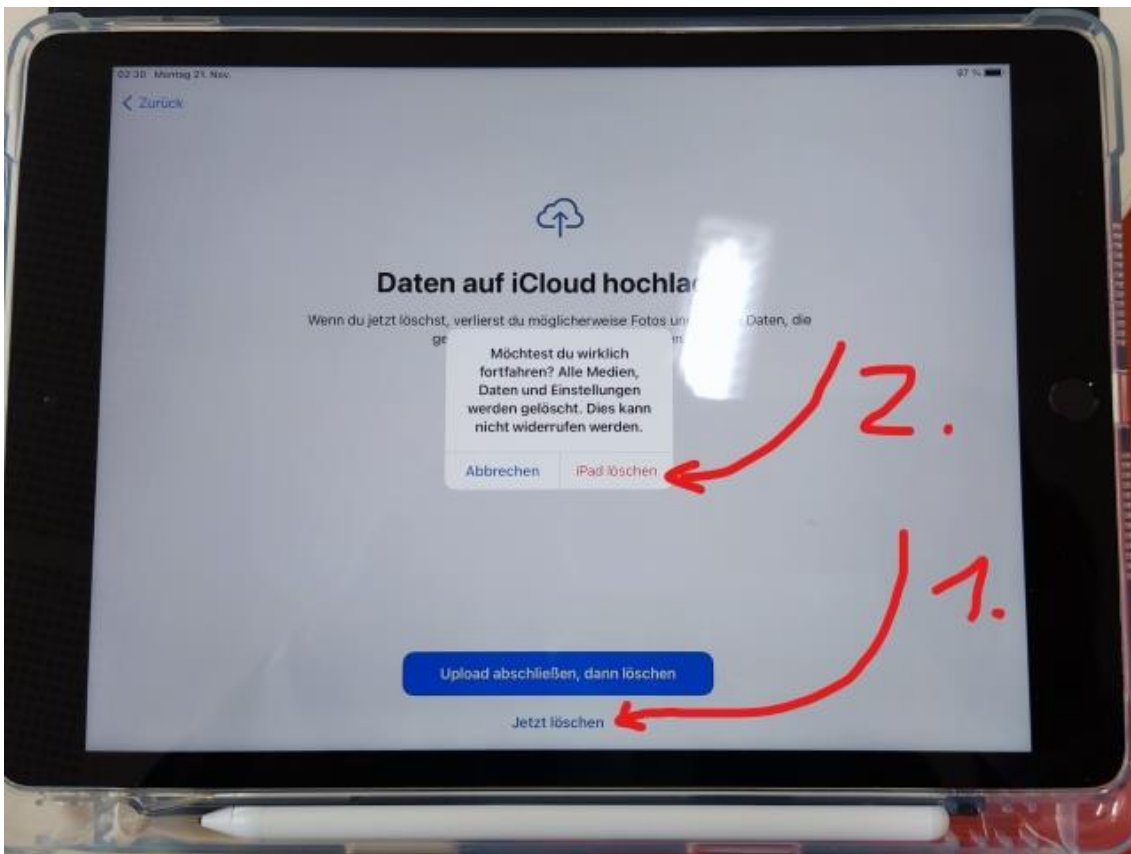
02:30 Montag 21. Nov.

97 %

< Zurück

Daten auf iCloud hochla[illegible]

Wenn du jetzt löschst, verlierst du möglicherweise Fotos un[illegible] Daten, die ge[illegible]

Möchtest du wirklich fortfahren? Alle Medien, Daten und Einstellungen werden gelöscht. Dies kann nicht widerrufen werden.

Abbrechen

iPad löschen

2.

1.

Upload abschließen, dann löschen

Jetzt löschen